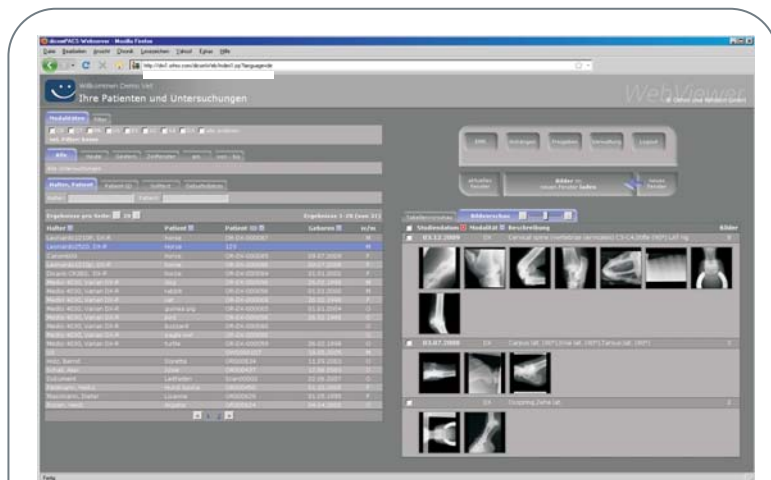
dicomPACS Webserver - Mozilla Firefox

Datei Bearbeiten Ansicht Chronik Lesezeichen Extras Hilfe

Willkommen Demo Vet
Ihre Patienten und Untersuchungen

WebViewer

Modalitäten

Alle heute

Halter, Patient

Ergebnisse pro Seite:

Halter | Patient | Patient ID | Geboren | m/w

Leonardo

Leonardo

Carlo

EMR | Anfragen | Freigeben | Verwaltung | Logout

Bilder im neuen Fenster laden

Studiendatum | Modalität | Beschreibung | Bilder

03.12.2009 | DX

03.07.2008 | DX

DX

Fertig